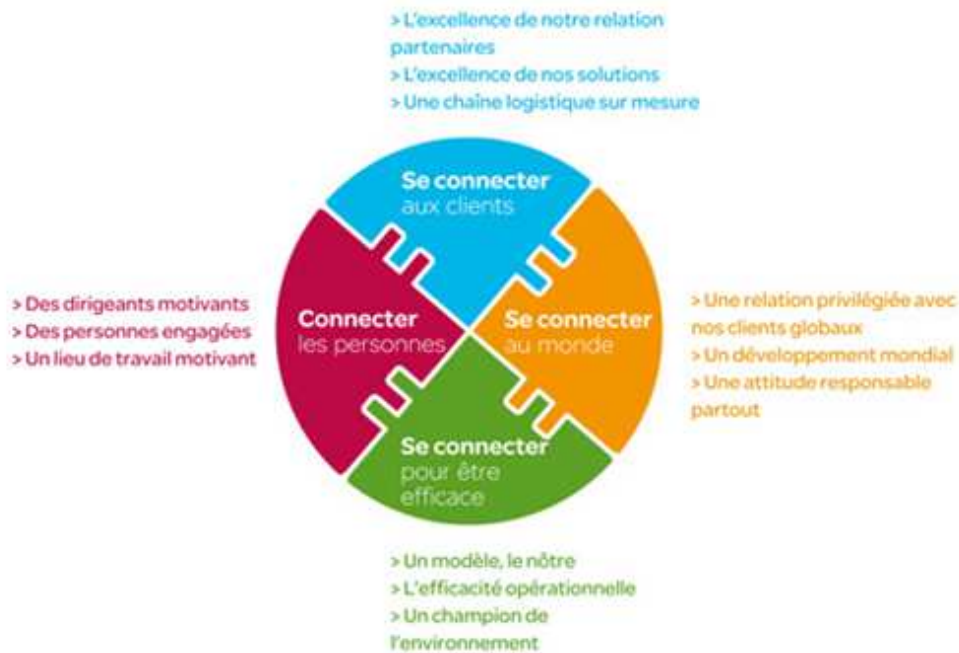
> L'excellence de notre relation partenaires
> L'excellence de nos solutions
> Une chaîne logistique sur mesure

Se connecter aux clients

> Des dirigeants motivants
> Des personnes engagées
> Un lieu de travail motivant

Connecter les personnes

Se connecter au monde

> Une relation privilégiée avec nos clients globaux
> Un développement mondial
> Une attitude responsable partout

Se connecter pour être efficace

> Un modèle, le nôtre
> L'efficacité opérationnelle
> Un champion de l'environnement